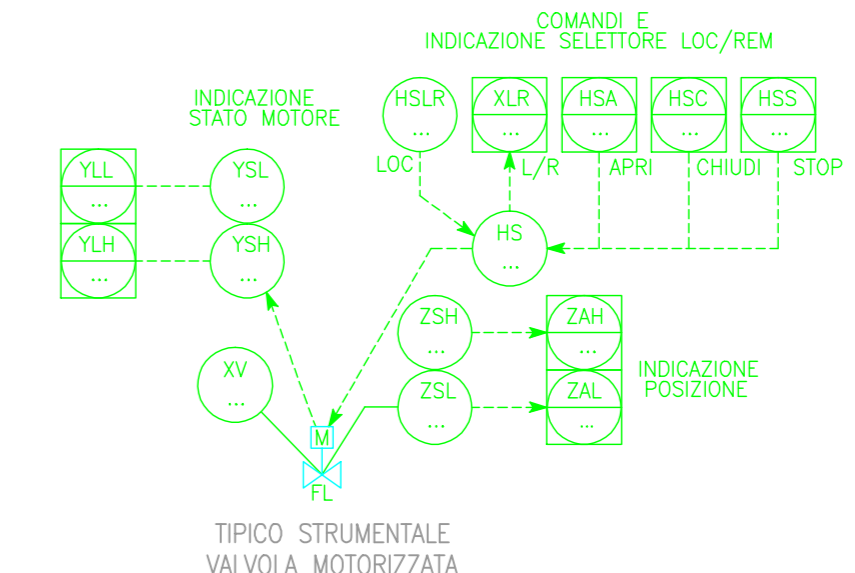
COMANDI E
INDICAZIONE SELETTORE LOC/REM

INDICAZIONE
STATO MOTORE

HSLR
...

XLR
...

HSA
...

HSC
...

HSS
...

LOC

L/R

APRI

CHIUDI

STOP

YLL
...

YSL
...

YLH
...

YSH
...

HS
...

ZSH
...

ZAH
...

INDICAZIONE
POSIZIONE

XV
...

ZSL
...

ZAL
...

M

FL

TIPICO STRUMENTALE
VALVOLA MOTORIZZATA